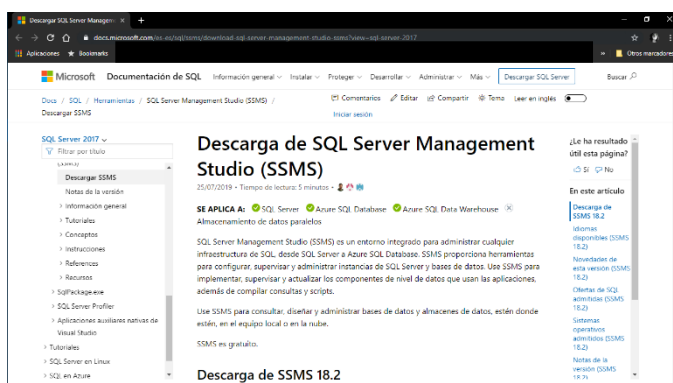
Descargar SQL Server Managem ×  +

docs.microsoft.com/es-es/sql/ssms/download-sql-server-management-studio-ssms?view=sql-server-2017

Aplicaciones  Bookmarks  »  Otros marcadores

Microsoft  Documentación de SQL  Información general  Instalar  Proteger  Desarrollar  Administrar  Más  Descargar SQL Server  Buscar

Docs / SQL / Herramientas / SQL Server Management Studio (SSMS) / Descargar SSMS

Comentarios  Editar  Compartir  Tema  Leer en inglés

Iniciar sesión

SQL Server 2017

Filtrar por título

(SSMS)

Descargar SSMS

Notas de la versión

> Información general

> Tutoriales

> Conceptos

> Instrucciones

> Referencias

> Recursos

> SqlPackage.exe

> SQL Server Profiler

> Aplicaciones auxiliares nativas de Visual Studio

> Tutoriales

> SQL Server en Linux

> SQL en Azure

Descarga de SQL Server Management Studio (SSMS)

25/07/2019 • Tiempo de lectura: 5 minutos •

SE APLICA A: SQL Server Azure SQL Database Azure SQL Data Warehouse Almacenamiento de datos paralelos

SQL Server Management Studio (SSMS) es un entorno integrado para administrar cualquier infraestructura de SQL, desde SQL Server a Azure SQL Database. SSMS proporciona herramientas para configurar, supervisar y administrar instancias de SQL Server y bases de datos. Use SSMS para implementar, supervisar y actualizar los componentes de nivel de datos que usan las aplicaciones, además de compilar consultas y scripts.

Use SSMS para consultar, diseñar y administrar bases de datos y almacenes de datos, estén donde estén, en el equipo local o en la nube.

SSMS es gratuito.

Descarga de SSMS 18.2

¿Le ha resultado útil esta página?

Sí  No

En este artículo

Descarga de SSMS 18.2

Idiomas disponibles (SSMS 18.2)

Novedades de esta versión (SSMS 18.2)

Ofertas de SQL admitidas (SSMS 18.2)

Sistemas operativos admitidos (SSMS 18.2)

Notas de la versión (SSMS 18.2)